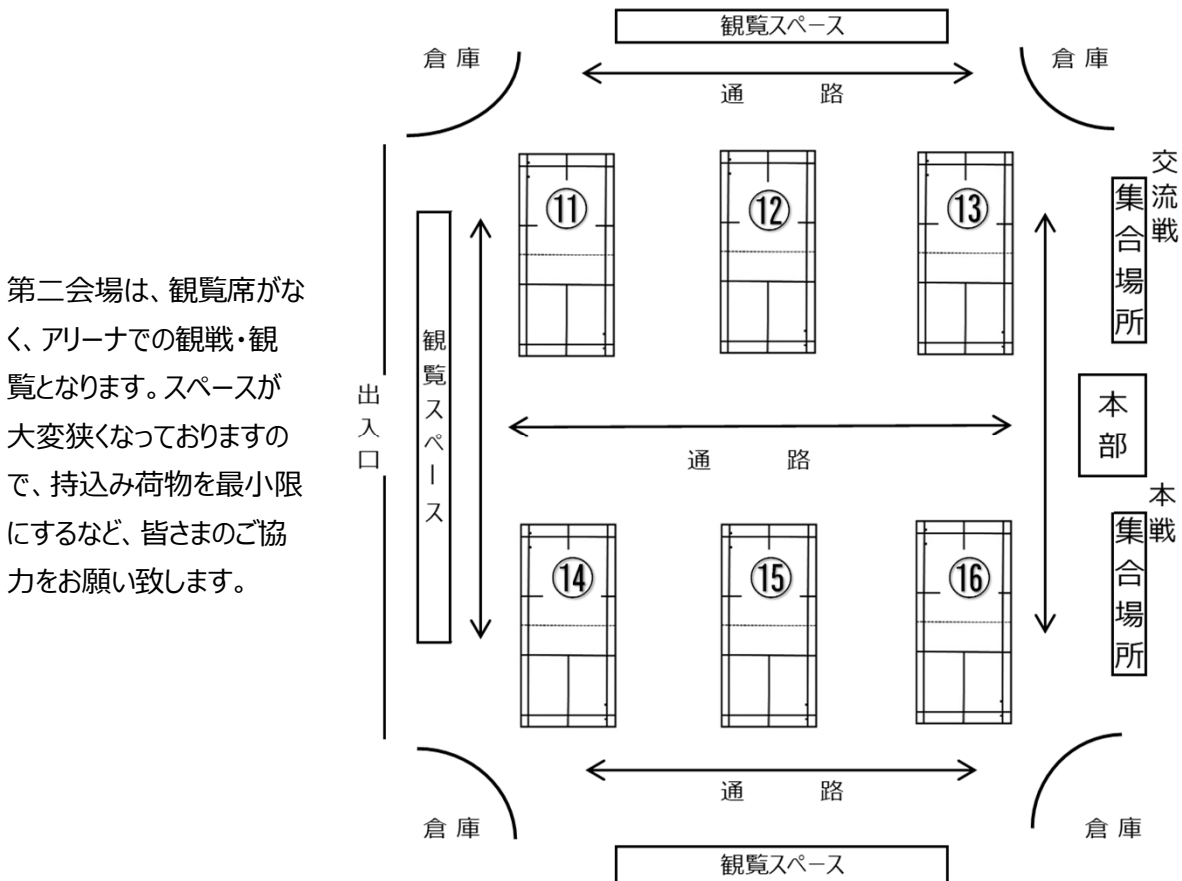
第二会場は、観覧席がなく、アリーナでの観戦・観覧となります。スペースが大変狭くなっておりますので、持込み荷物を最小限にするなど、皆さまのご協力をお願い致します。

観覧スペース

倉庫

倉庫

通 路

⑪

⑫

⑬

交流戦 集合場所

観覧スペース

出入口

本部

通 路

本戦 集合場所

⑭

⑮

⑯

通 路

倉庫

倉庫

観覧スペース